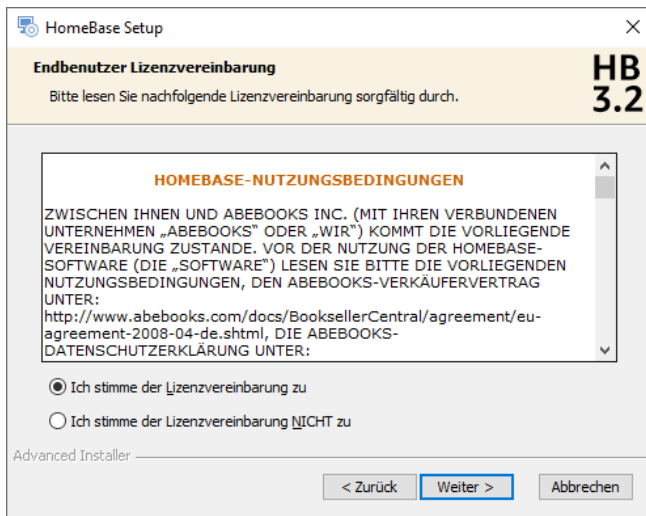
HomeBase Setup

Endbenutzer Lizenzvereinbarung

Bitte lesen Sie nachfolgende Lizenzvereinbarung sorgfältig durch.

HB 3.2

HOMEBASE-NUTZUNGSBEDINGUNGEN

ZWISCHEN IHNEN UND ABEBOOKS INC. (MIT IHREN VERBUNDENEN UNTERNEHMEN „ABEBOOKS" ODER „WIR") KOMMT DIE VORLIEGENDE VEREINBARUNG ZUSTANDE. VOR DER NUTZUNG DER HOMEBASE-SOFTWARE (DIE „SOFTWARE") LESEN SIE BITTE DIE VORLIEGENDEN NUTZUNGSBEDINGUNGEN, DEN ABEBOOKS-VERKÄUFERVERTRAG UNTER:
http://www.abebooks.com/docs/BooksellerCentral/agreement/eu-agreement-2008-04-de.shtml, DIE ABEBOOKS-DATENSCHUTZERKLÄRUNG UNTER:

Ich stimme der Lizenzvereinbarung zu

Ich stimme der Lizenzvereinbarung NICHT zu

Advanced Installer

< Zurück
Weiter >
Abbrechen